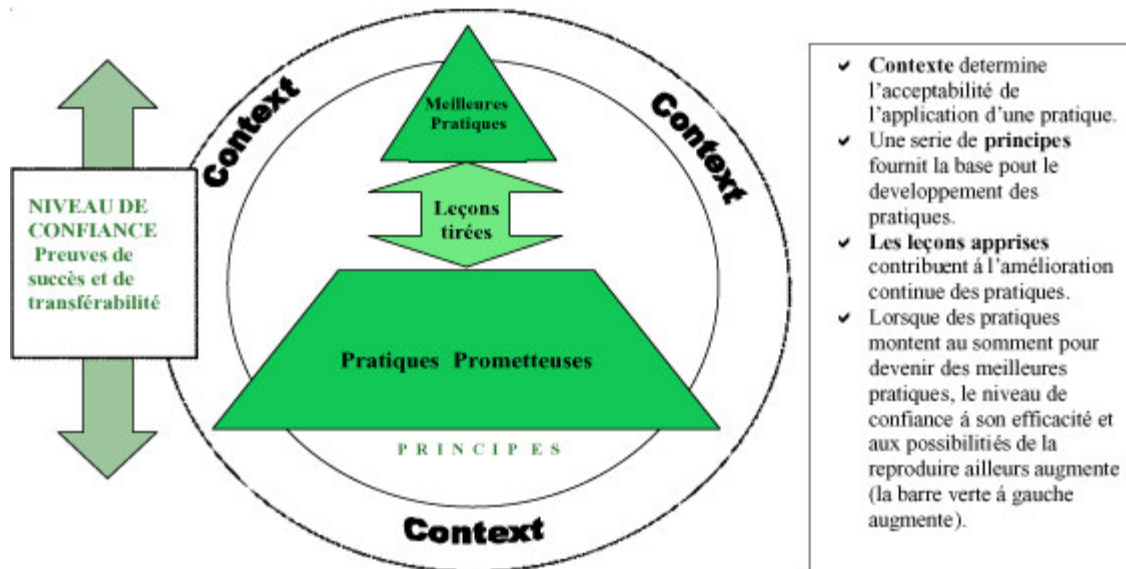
NIVEAU DE CONFIANCE
Preuves de succès et de transférabilité

Context

Context

Meilleures Pratiques

Leçons tirées

Pratiques Prometteuses

PRINCIP ES

Context

- **Contexte** determine l'acceptabilité de l'application d'une pratique.
- Une serie de **principes** fournit la base pout le developpement des pratiques.
- **Les leçons apprises** contribuent á l'amélioration continue des pratiques.
- Lorsque des pratiques montent au sommet pour devenir des meilleures pratiques, le niveau de confiance á son efficacité et aux possibilitiés de la reproduire ailleurs augmente (la barre verte á gauche augmente).